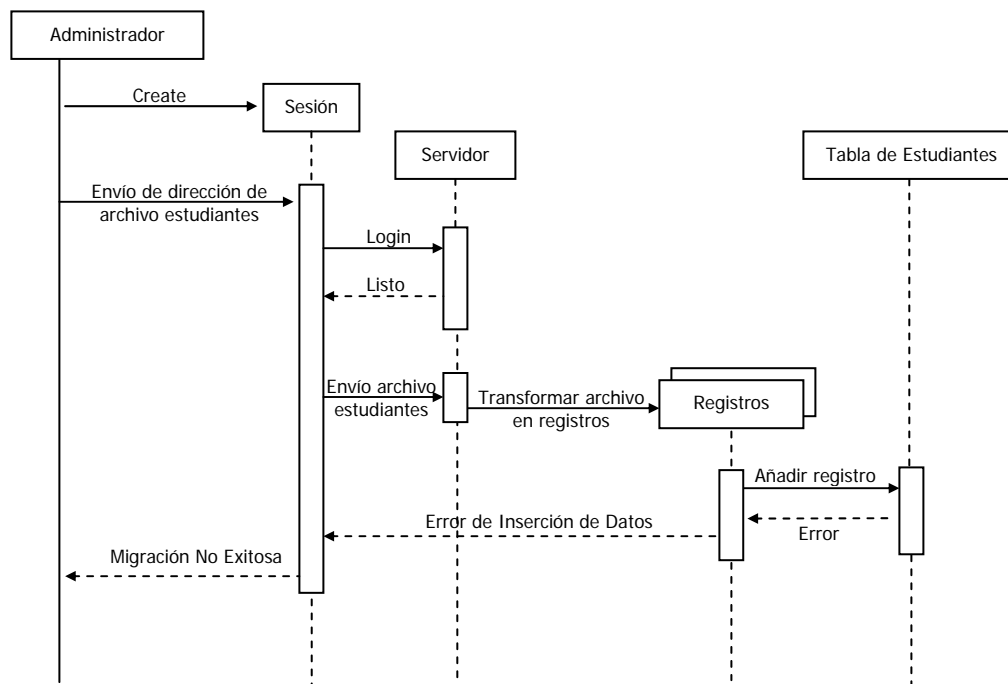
Administrador

Create

Sesión

Servidor

Tabla de Estudiantes

Envío de dirección de archivo estudiantes

Login

Listo

Envío archivo estudiantes

Transformar archivo en registros

Registros

Añadir registro

Error de Inserción de Datos

Error

Migración No Exitosa